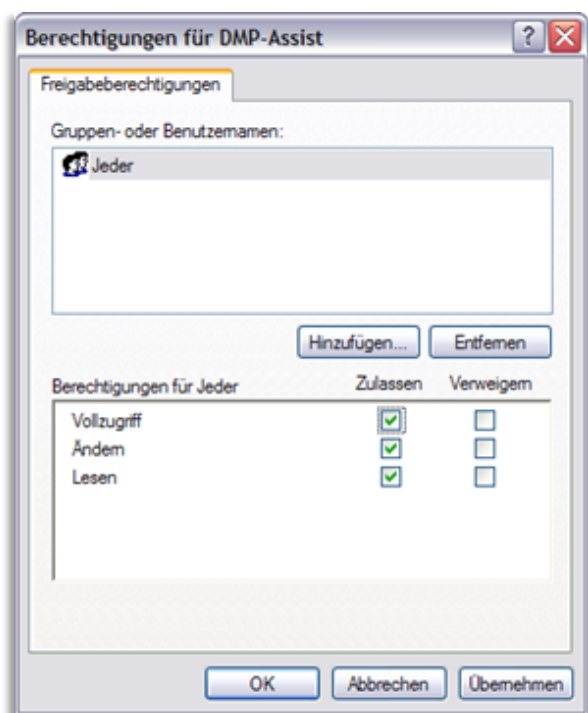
Berechtigungen für DMP-Assist

Freigabeberechtigungen

Gruppen- oder Benutzernamen:

Jeder

Hinzufügen...

Entfernen

Berechtigungen für Jeder

Zulassen

Verweigern

Vollzugriff

Ändern

Lesen

OK

Abbrechen

Übernehmen